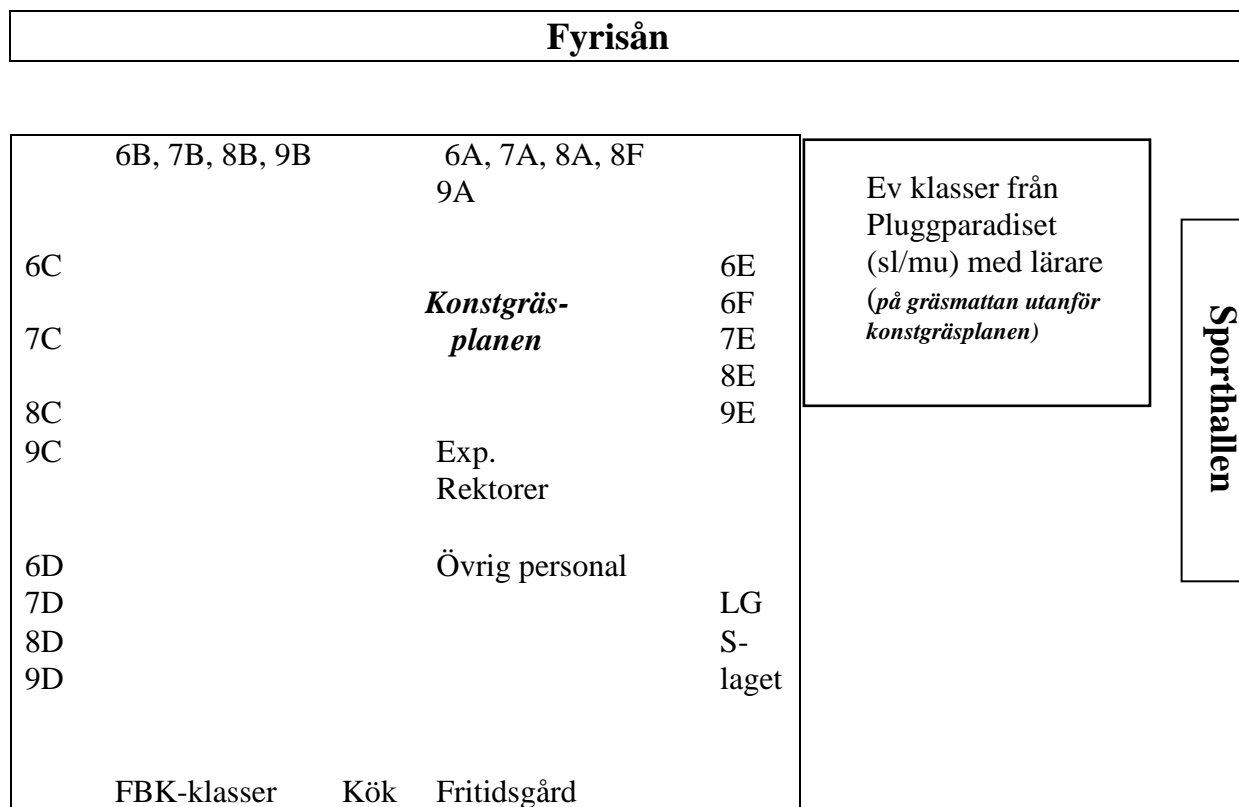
Fyrisån

6B, 7B, 8B, 9B

6A, 7A, 8A, 8F
9A

6C
7C
8C
9C

*Konstgräsplanen*

6E
6F
7E
8E
9E

Exp.
Rektorer

Övrig personal

6D
7D
8D
9D

LG
S-laget

FBK-klasser Kök Fritidsgård

Ev klasser från Pluggparadiset (sl/mu) med lärare (*på gräsmattan utanför konstgräsplanen)*

Sporthallen